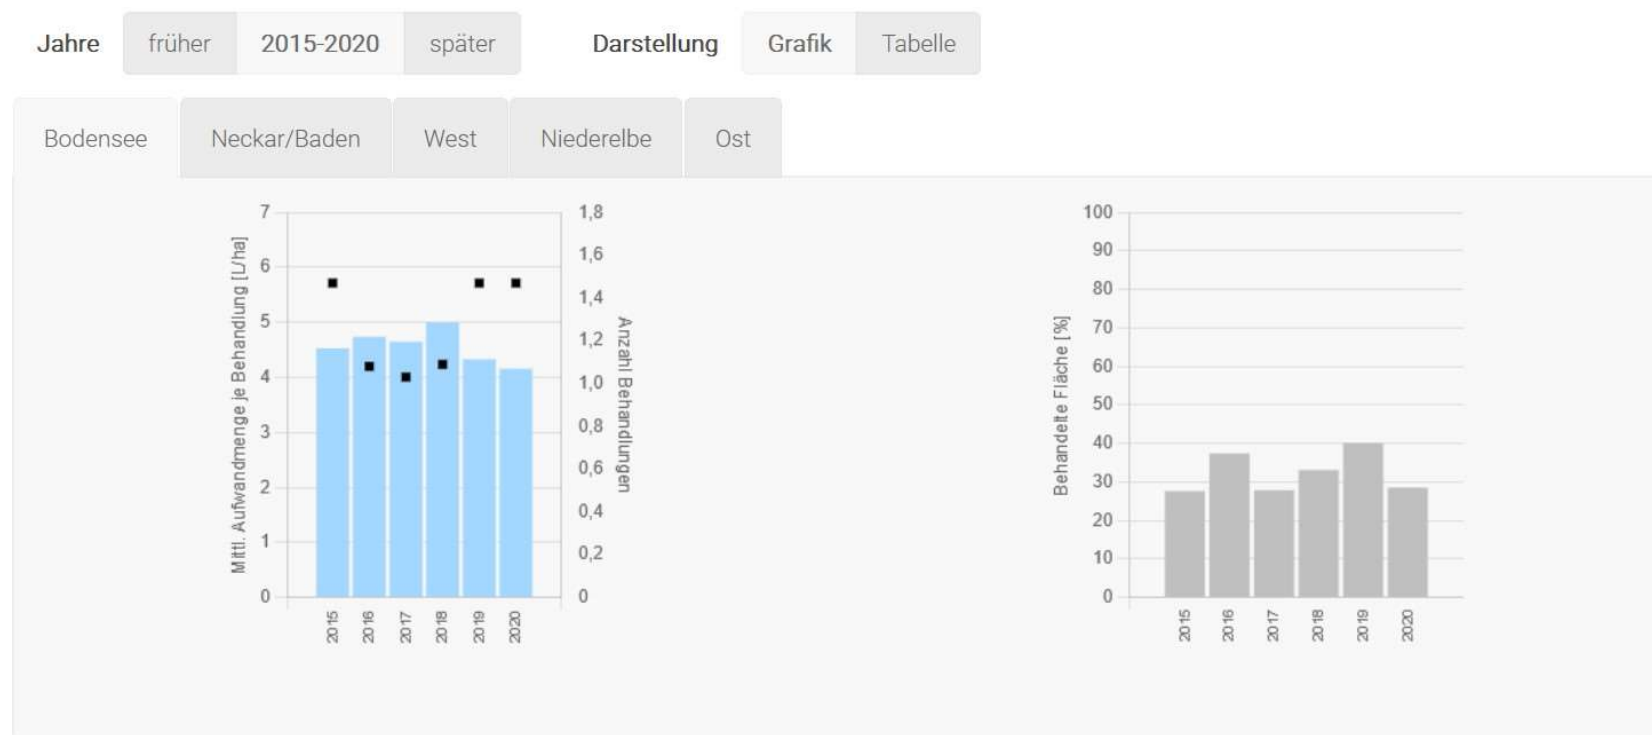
Jahre früher 2015-2020 später Darstellung Grafik Tabelle

Bodensee Neckar/Baden West Niederelbe Ost

Mittl. Aufwandmenge je Behandlung [L/ha]
7
6
5
4
3
2
1
0

Anzahl Behandlungen
1,8
1,6
1,4
1,2
1,0
0,8
0,6
0,4
0,2
0

2015 2016 2017 2018 2019 2020

Behandelte Fläche [%]
100
90
80
70
60
50
40
30
20
10
0

2015 2016 2017 2018 2019 2020